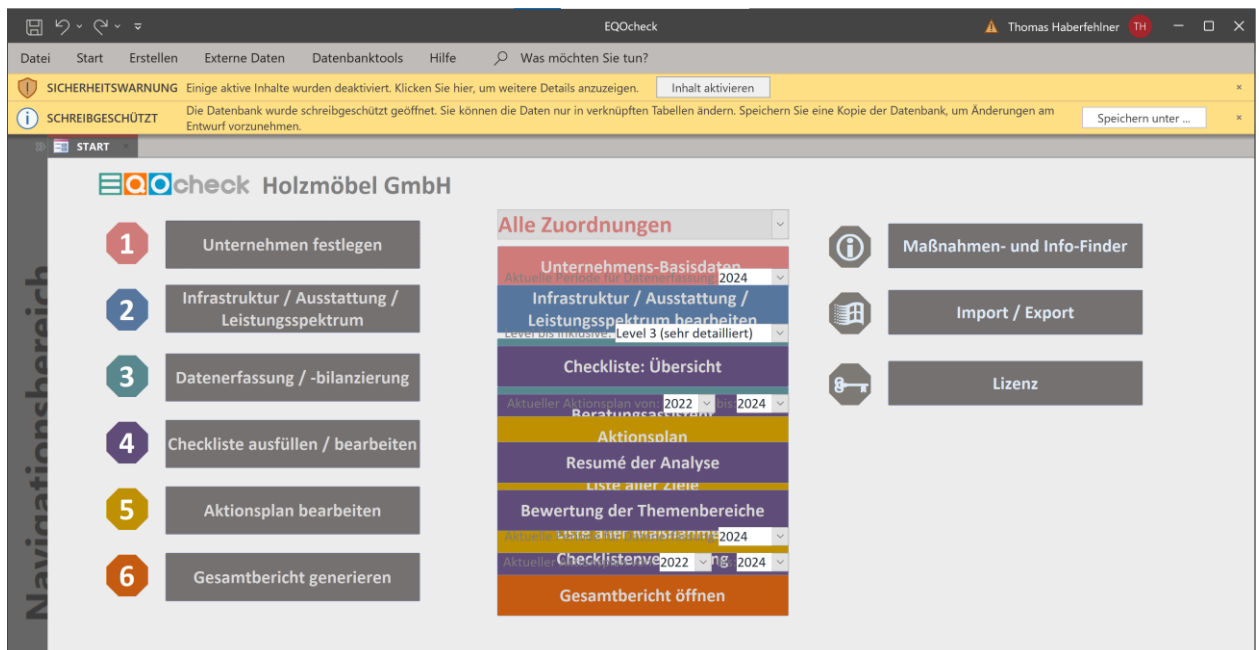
EQOcheck

Thomas Haberfehlner TH

Datei Start Erstellen Externe Daten Datenbanktools Hilfe Was möchten Sie tun?

SICHERHEITSWARNUNG Einige aktive Inhalte wurden deaktiviert. Klicken Sie hier, um weitere Details anzuzeigen. Inhalt aktivieren

SCHREIBGESCHÜTZT Die Datenbank wurde schreibgeschützt geöffnet. Sie können die Daten nur in verknüpften Tabellen ändern. Speichern Sie eine Kopie der Datenbank, um Änderungen am Entwurf vorzunehmen. Speichern unter ...

START

Navigationsbereich

EQOcheck Holzmöbel GmbH

1 Unternehmen festlegen

2 Infrastruktur / Ausstattung / Leistungsspektrum

3 Datenerfassung / -bilanzierung

4 Checkliste ausfüllen / bearbeiten

5 Aktionsplan bearbeiten

6 Gesamtbericht generieren

Alle Zuordnungen

Unternehmens-Basisdaten

Aktuelle Periode für Datenerfassung 2024

Infrastruktur / Ausstattung / Leistungsspektrum bearbeiten

Level bis inklusive: Level 3 (sehr detailliert)

Checkliste: Übersicht

Aktueller Aktionsplan von: 2022 bis 2024

Beratungsassistent

Aktionsplan

Resumé der Analyse

Liste aller Ziele

Bewertung der Themenbereiche

Liste aller Maßnahmen

Aktuelle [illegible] 2024

Checklistenverfolgung

Aktueller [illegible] 2022 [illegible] 2024

Gesamtbericht öffnen

Maßnahmen- und Info-Finder

Import / Export

Lizenz